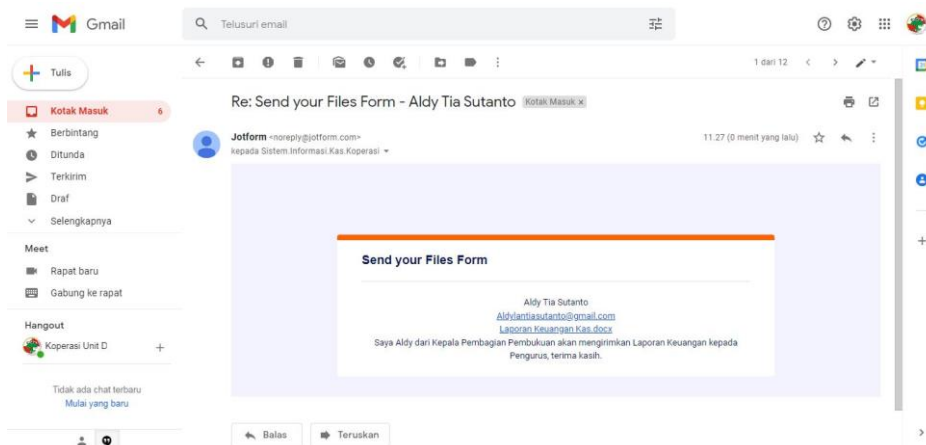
Gmail

Telusuri email

Tulis

Kotak Masuk 6

Berbintang

Ditunda

Terkirim

Draf

Selengkapnya

Meet

Rapat baru

Gabung ke rapat

Hangout

Koperasi Unit D +

Tidak ada chat terbaru
Mulai yang baru

1 dari 12

Re: Send your Files Form - Aldy Tia Sutanto Kotak Masuk ×

Jotform <noreply@jotform.com>
kepada Sistem.Informasi.Kas.Koperasi

11.27 (0 menit yang lalu)

Send your Files Form

Aldy Tia Sutanto
Aldyiantiasutanto@gmail.com
Laporan Keuangan Kas.docx
Saya Aldy dari Kepala Pembagian Pembukuan akan mengirimkan Laporan Keuangan kepada Pengurus, terima kasih.

Balas

Teruskan